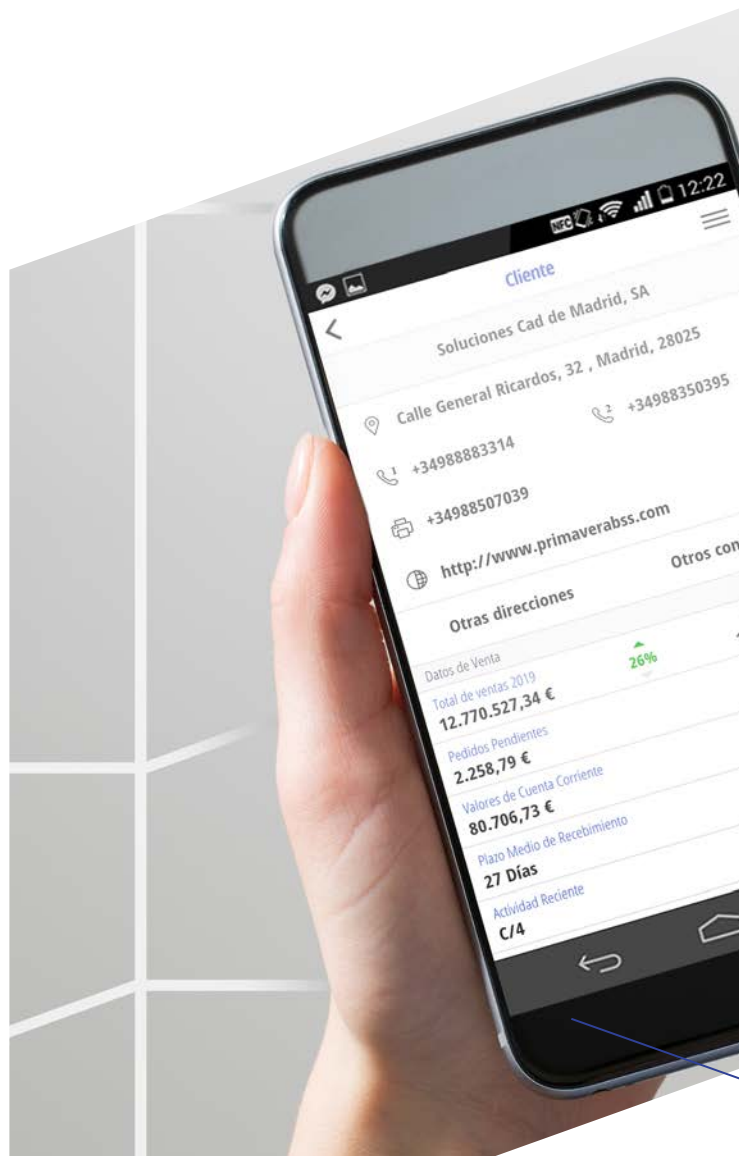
12:22

Cliente

Soluciones Cad de Madrid, SA

Calle General Ricardos, 32 , Madrid, 28025

1 +34988883314

2 +34988350395

+34988507039

http://www.primaverabss.com

Otras direcciones

Otros con

Datos de Venta

Total de ventas 2019

12.770.527,34 €

26%

Pedidos Pendientes

2.258,79 €

Valores de Cuenta Corriente

80.706,73 €

Plazo Medio de Recebimiento

27 Días

Actividad Reciente

C/4